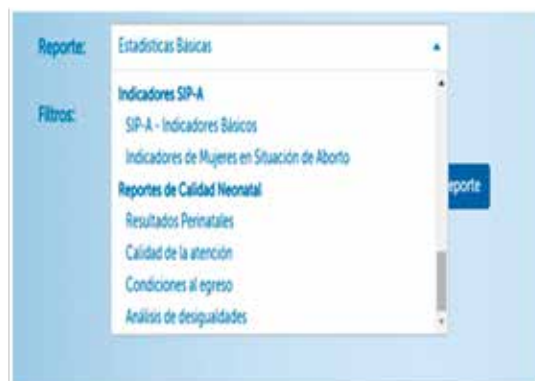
Reporte: Estadísticas Básicas

Filtros:

Indicadores SIP-A
SIP-A - Indicadores Básicos
Indicadores de Mujeres en Situación de Aborto
Reportes de Calidad Neonatal
Resultados Perinatales
Calidad de la atención
Condiciones al egreso
Análisis de desigualdades

eporte